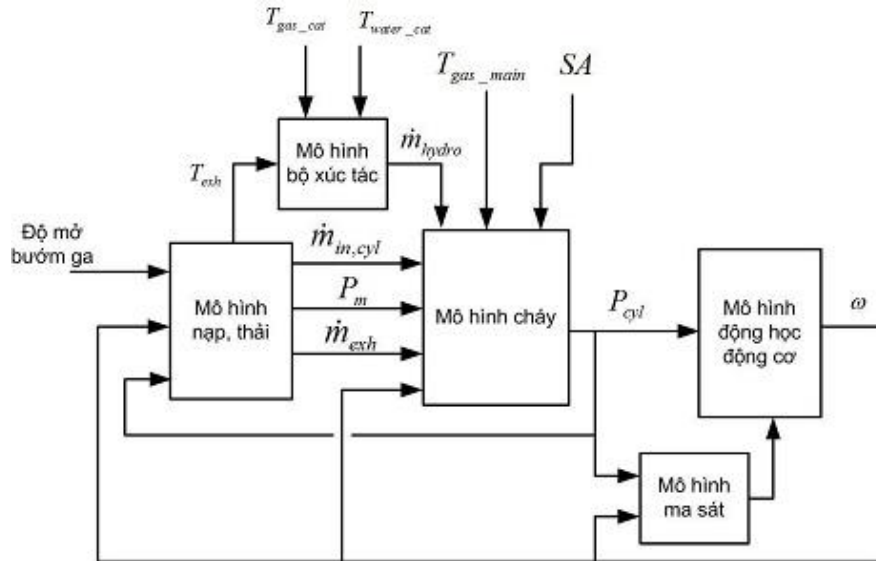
$T_{gas\_cat}$

$T_{water\_cat}$

$T_{gas\_main}$

$SA$

Mô hình bộ xúc tác

$\dot{m}_{hydro}$

$T_{exh}$

Độ mở bướm ga

$\dot{m}_{in,cyl}$

Mô hình nạp, thải

$P_m$

Mô hình cháy

$P_{cyl}$

Mô hình động học động cơ

$\omega$

$\dot{m}_{exh}$

Mô hình ma sát